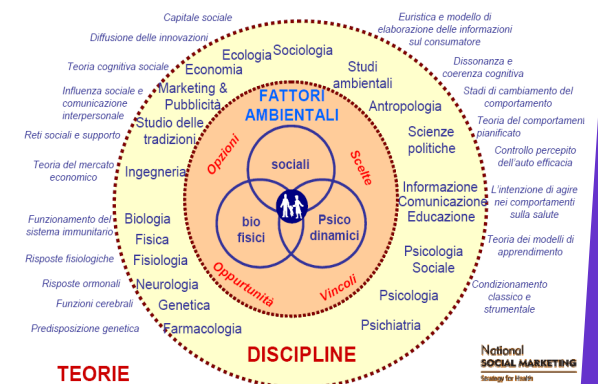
Capitale sociale
Diffusione delle innovazioni
Teoria cognitiva sociale
Influenza sociale e comunicazione interpersonale
Reti sociali e supporto
Teoria del mercato economico
Funzionamento del sistema immunitario
Risposte fisiologiche
Risposte ormonali
Funzioni cerebrali
Predisposizione genetica

Euristica e modello di elaborazione delle informazioni sul consumatore
Dissonanza e coerenza cognitiva
Stadi di cambiamento del comportamento
Teoria del comportamento pianificato
Controllo percepito dell'auto efficacia
L'intenzione di agire nei comportamenti sulla salute
Teoria dei modelli di apprendimento
Condizionamento classico e strumentale

Ecologia
Sociologia
Economia
Studi ambientali
Marketing & Pubblicità
Antropologia
Studio delle tradizioni
Scienze politiche
Ingegneria
Informazione Comunicazione Educazione
Biologia
Fisica
Fisiologia
Psicologia Sociale
Neurologia
Psicologia
Genetica
Farmacologia
Psichiatria

FATTORI AMBIENTALI
Opzioni
Scelte
Opportunità
Vincoli
sociali
bio fisici
Psico dinamici

DISCIPLINE
TEORIE

National SOCIAL MARKETING Strategy for Health